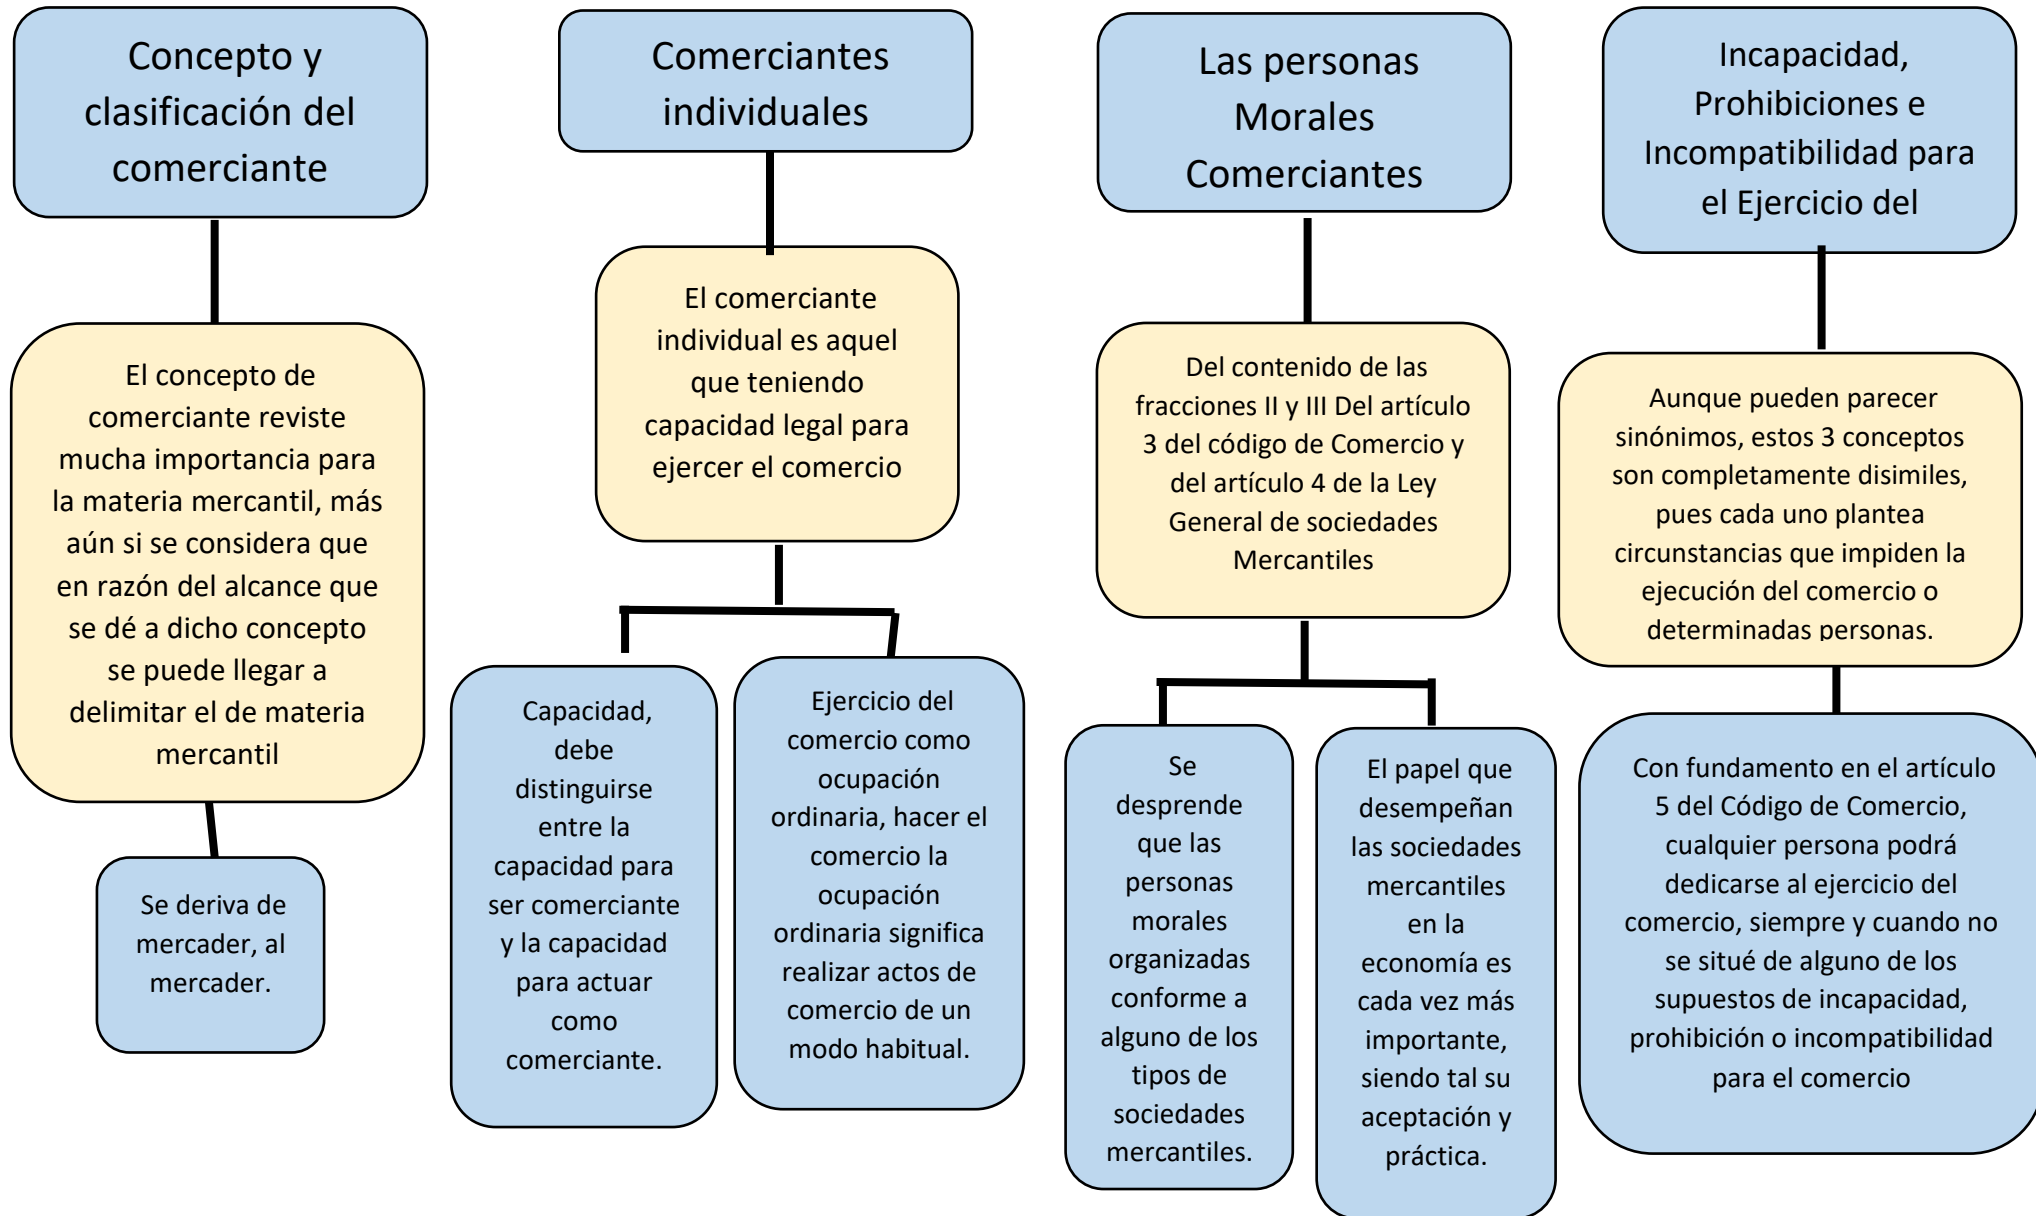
Concepto y clasificación del comerciante

El concepto de comerciante reviste mucha importancia para la materia mercantil, más aún si se considera que en razón del alcance que se dé a dicho concepto se puede llegar a delimitar el de materia mercantil

Se deriva de mercader, al mercader.

Comerciantes individuales

El comerciante individual es aquel que teniendo capacidad legal para ejercer el comercio

Capacidad, debe distinguirse entre la capacidad para ser comerciante y la capacidad para actuar como comerciante.

Ejercicio del comercio como ocupación ordinaria, hacer el comercio la ocupación ordinaria significa realizar actos de comercio de un modo habitual.

Las personas Morales Comerciantes

Del contenido de las fracciones II y III Del artículo 3 del código de Comercio y del artículo 4 de la Ley General de sociedades Mercantiles

Se desprende que las personas morales organizadas conforme a alguno de los tipos de sociedades mercantiles.

El papel que desempeñan las sociedades mercantiles en la economía es cada vez más importante, siendo tal su aceptación y práctica.

Incapacidad, Prohibiciones e Incompatibilidad para el Ejercicio del

Aunque pueden parecer sinónimos, estos 3 conceptos son completamente disimiles, pues cada uno plantea circunstancias que impiden la ejecución del comercio o determinadas personas.

Con fundamento en el artículo 5 del Código de Comercio, cualquier persona podrá dedicarse al ejercicio del comercio, siempre y cuando no se situé de alguno de los supuestos de incapacidad, prohibición o incompatibilidad para el comercio